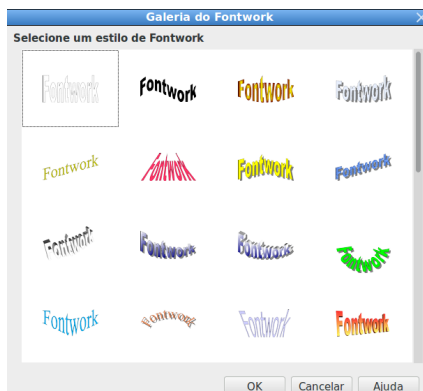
Galeria do Fontwork

Selecione um estilo de Fontwork

Fontwork
Fontwork
Fontwork
Fontwork

Fontwork
Fontwork
Fontwork
Fontwork

Fontwork
Fontwork
Fontwork
Fontwork

Fontwork
Fontwork
Fontwork
Fontwork

OK
Cancelar
Ajuda